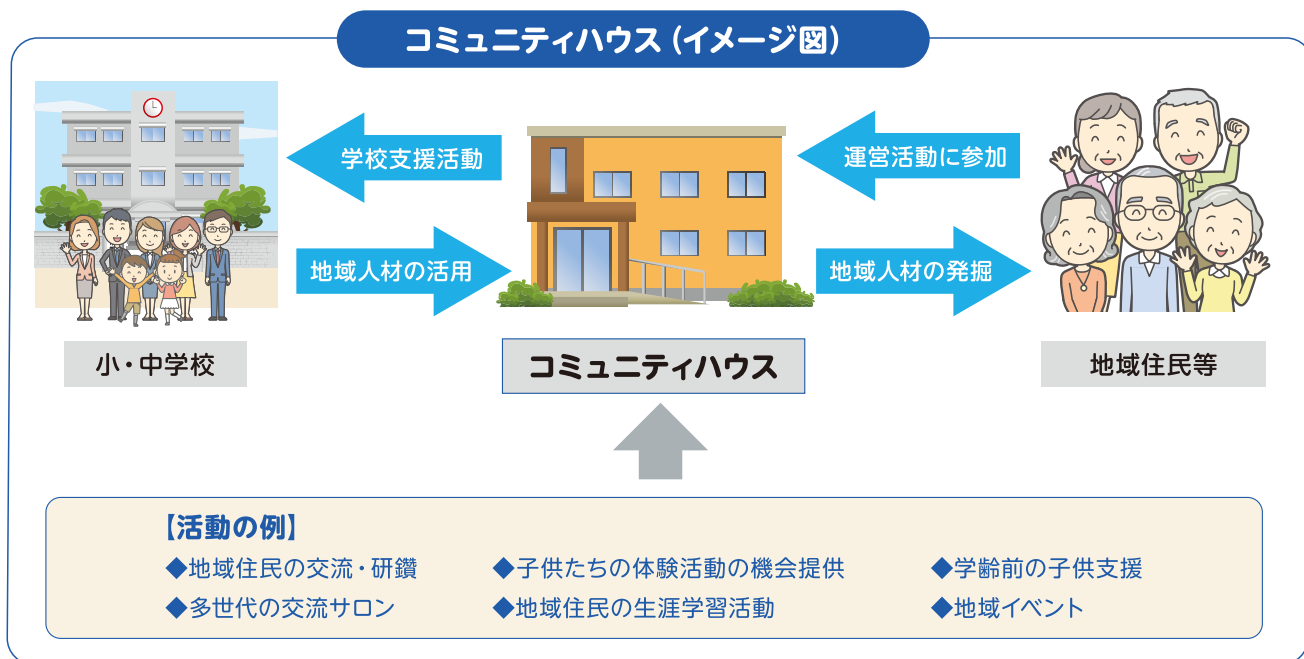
コミュニティハウス（イメージ図）

学校支援活動

運営活動に参加

地域人材の活用

地域人材の発掘

小・中学校

コミュニティハウス

地域住民等

【活動の例】

◆地域住民の交流・研鑽

◆子供たちの体験活動の機会提供

◆学齢前の子供支援

◆多世代の交流サロン

◆地域住民の生涯学習活動

◆地域イベント